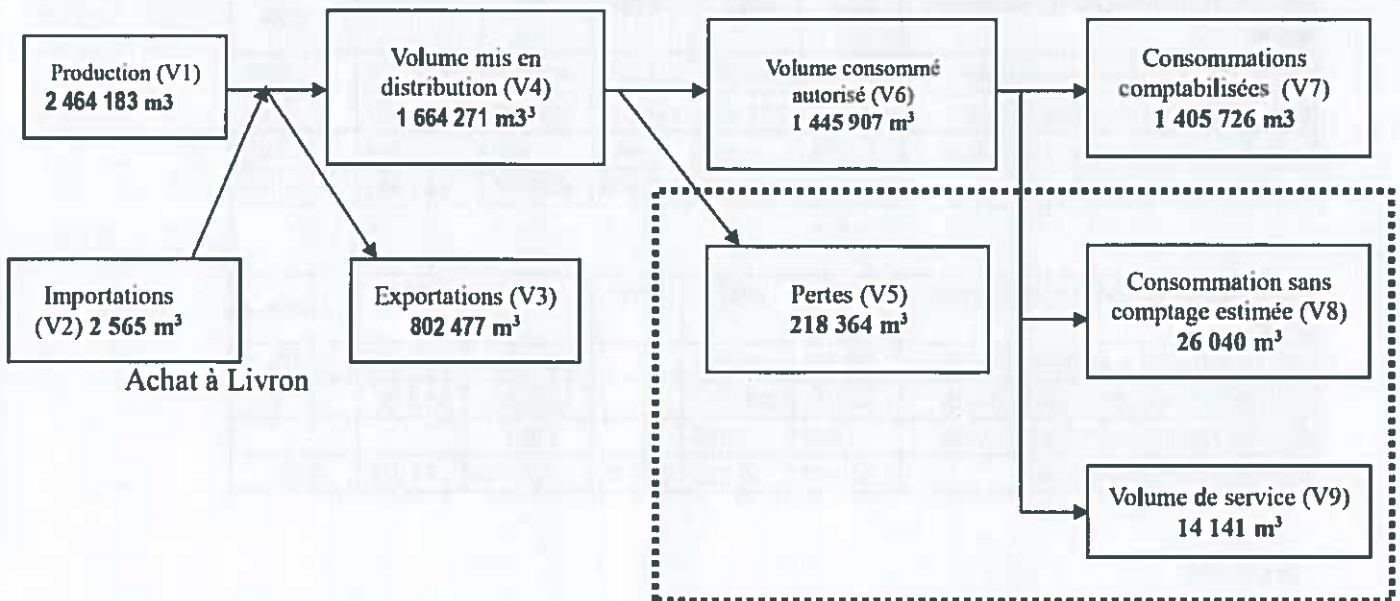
Production (V1)
2 464 183 m3

Volume mis en distribution (V4)
1 664 271 m3$^3$

Volume consommé autorisé (V6)
1 445 907 m$^3$

Consommations comptabilisées (V7)
1 405 726 m3

Importations (V2) 2 565 m$^3$

Achat à Livron

Exportations (V3)
802 477 m$^3$

Pertes (V5)
218 364 m$^3$

Consommation sans comptage estimée (V8)
26 040 m$^3$

Volume de service (V9)
14 141 m$^3$